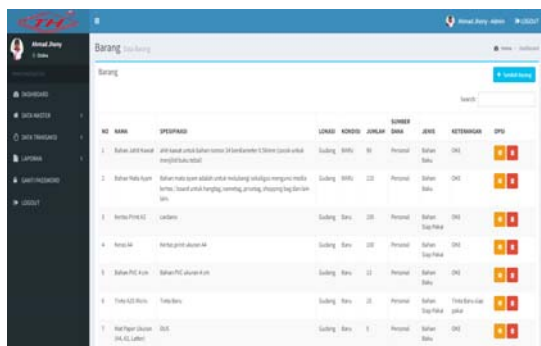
Ahmad Jhony - Admin LOGOUT

Ahmad Jhony
Online

MAIN NAVIGATION
DASHBOARD
DATA MASTER
DATA TRANSAKSI
LAPORAN
GANTI PASSWORD
LOGOUT

Barang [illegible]

Home > Dashboard

Barang

+ Tambah Barang

Search:

| NO | NAMA | SPESIFIKASI | LOKASI | KONDISI | JUMLAH | SUMBER DANA | JENIS | KETERANGAN | OPSI |
|---|---|---|---|---|---|---|---|---|---|
| 1 | Bahan Jahit Kawat | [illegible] | Gudang | BARU | 50 | Personal | Bahan Baku | OKE | |
| 2 | Bahan Pada Ayam | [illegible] | Gudang | BARU | 120 | Personal | Bahan Baku | OKE | |
| 3 | Kertas Print A3 | Lembaran | Gudang | Baru | 200 | Personal | Bahan Siap Pakai | OKE | |
| 4 | Kertas A4 | Kertas print ukuran A4 | Gudang | Baru | 200 | Personal | Bahan Siap Pakai | OKE | |
| 5 | Bahan PVC A.cm | Bahan PVC ukuran A cm | Gudang | Baru | 12 | Personal | Bahan Baku | OKE | |
| 6 | Tinta A3 Photo | Tinta Baru | Gudang | Baru | 15 | Personal | Bahan Siap Pakai | Tinta Baru siap pakai | |
| 7 | Mat Paper Ukuran (A4, A3, Latter) | DUS | Gudang | Baru | 5 | Personal | Bahan Baku | OKE | |